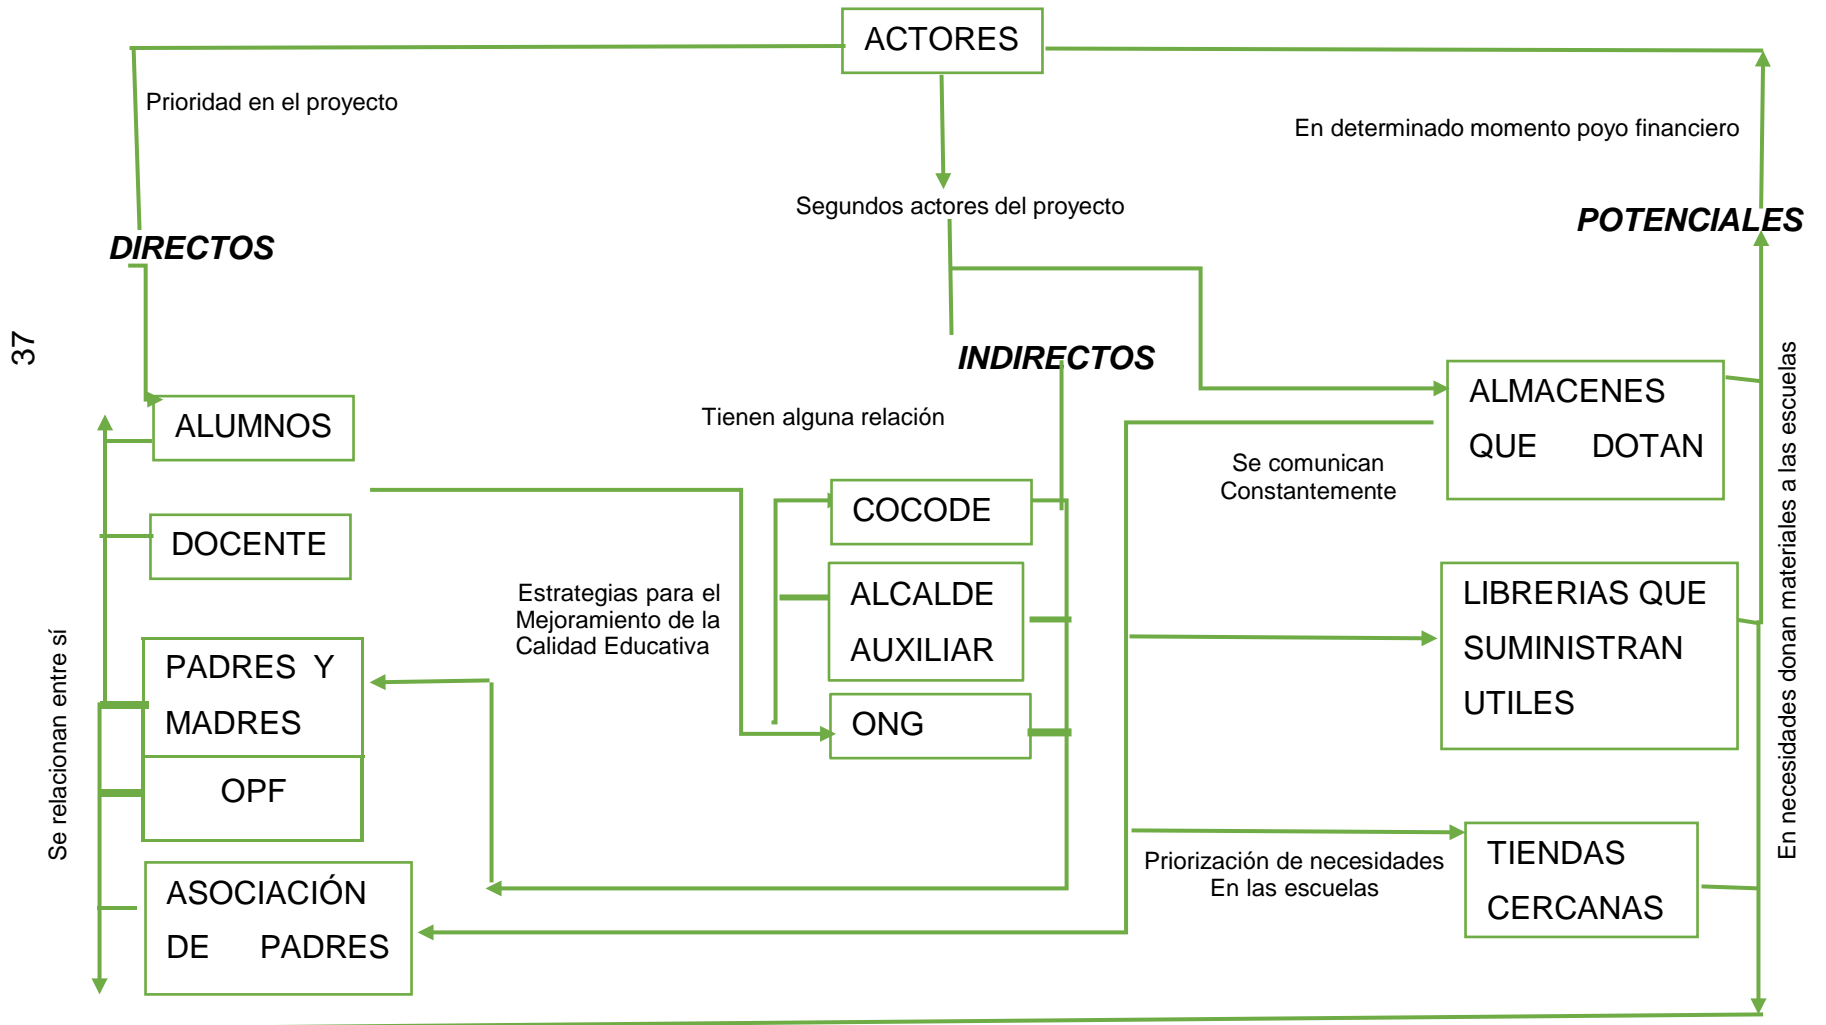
ACTORES

Prioridad en el proyecto

En determinado momento poyo financiero

Segundos actores del proyecto

DIRECTOS

POTENCIALES

37

INDIRECTOS

ALUMNOS

Tienen alguna relación

ALMACENES QUE DOTAN

Se comunican Constantemente

COCODE

DOCENTE

Estrategias para el Mejoramiento de la Calidad Educativa

ALCALDE AUXILIAR

LIBRERIAS QUE SUMINISTRAN UTILES

PADRES Y MADRES

ONG

OPF

Se relacionan entre sí

En necesidades donan materiales a las escuelas

Priorización de necesidades En las escuelas

TIENDAS CERCANAS

ASOCIACIÓN DE PADRES